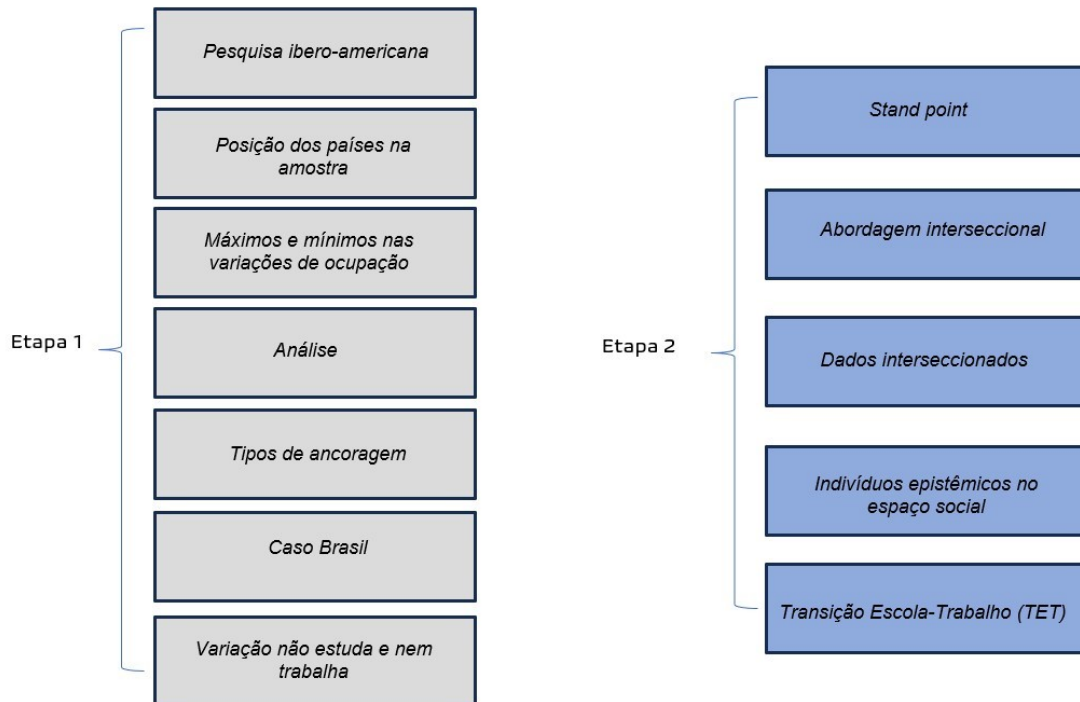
Etapa 1

Pesquisa ibero-americana

Posição dos países na amostra

Máximos e mínimos nas variações de ocupação

Análise

Tipos de ancoragem

Caso Brasil

Variação não estuda e nem trabalha

Etapa 2

Stand point

Abordagem interseccional

Dados interseccionados

Indivíduos epistêmicos no espaço social

Transição Escola-Trabalho (TET)